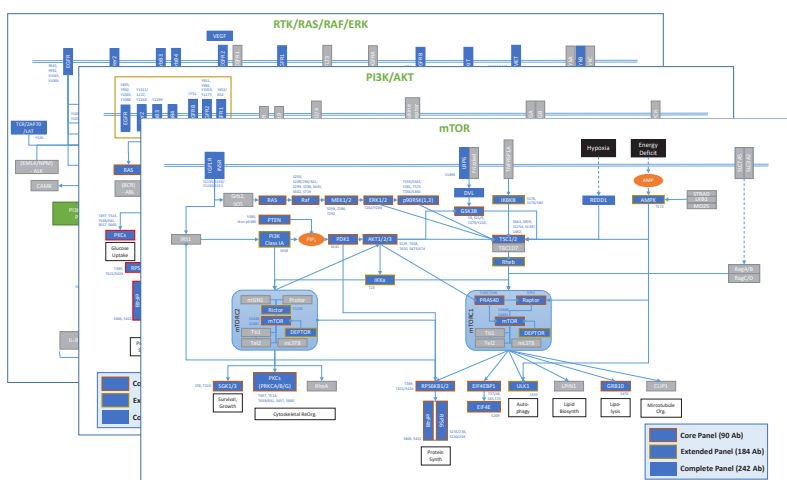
RTK/RAS/RAF/ERK

VEGF

PI3K/AKT

mTOR

Hypoxia

Energy Deficit

AMP

DVL

GSK3B

IKBKB

REDD1

AMPK

STRAD

LKB1

MO25

TSC1/2

TBC1D7

Rheb

Grb2

SOS

RAS

Raf

MEK1/2

ERK1/2

p90RSK(1,2,3)

PTEN

PI3K Class IA

$PIP_3$

PDK1

AKT1/2/3

IRS1

IKKa

RagA/B

RagC/D

mTORC2

mSIN1

Protor

Rictor

mTOR

DEPTOR

Tel1

Tel2

mLST8

mTORC1

PRAS40

Raptor

mTOR

DEPTOR

Tel1

Tel2

mLST8

SGK1/3

PKCs (PRKCA/B/G)

RhoA

RPS6KB1/2

EIF4EBP1

ULK1

LPIN1

GRB10

CLIP1

EIF4E

RPS6

Survival, Growth

Cytoskeletal ReOrg.

Protein Synth

Auto-phagy

Lipid Biosynth

Lipo-lysis

Microtubule Org.

RAS

BCR ABL

CAMK

TCR/ZAP70/LAT

EML4/NPM ALK

PKCs

Glucose Uptake

RPS

Core Panel (90 Ab)

Extended Panel (184 Ab)

Complete Panel (242 Ab)